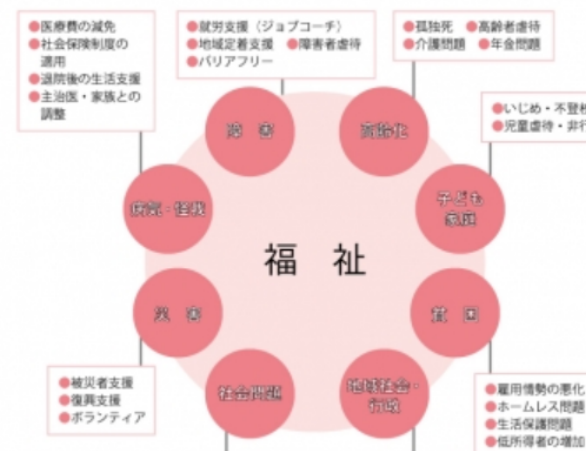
●医療費の減免
●社会保険制度の適用
●退院後の生活支援
●主治医・家族との調整

●就労支援〈ジョブコーチ〉
●地域定着支援　●障害者虐待
●バリアフリー

●孤独死　●高齢者虐待
●介護問題　●年金問題

●いじめ・不登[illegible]
●児童虐待・非行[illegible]

障害

高齢化

病気・怪我

子ども家庭

福祉

災害

貧困

社会問題

地域社会・行政

●被災者支援
●復興支援
●ボランティア

●雇用情勢の悪化
●ホームレス問題
●生活保護問題
●低所得者の増加